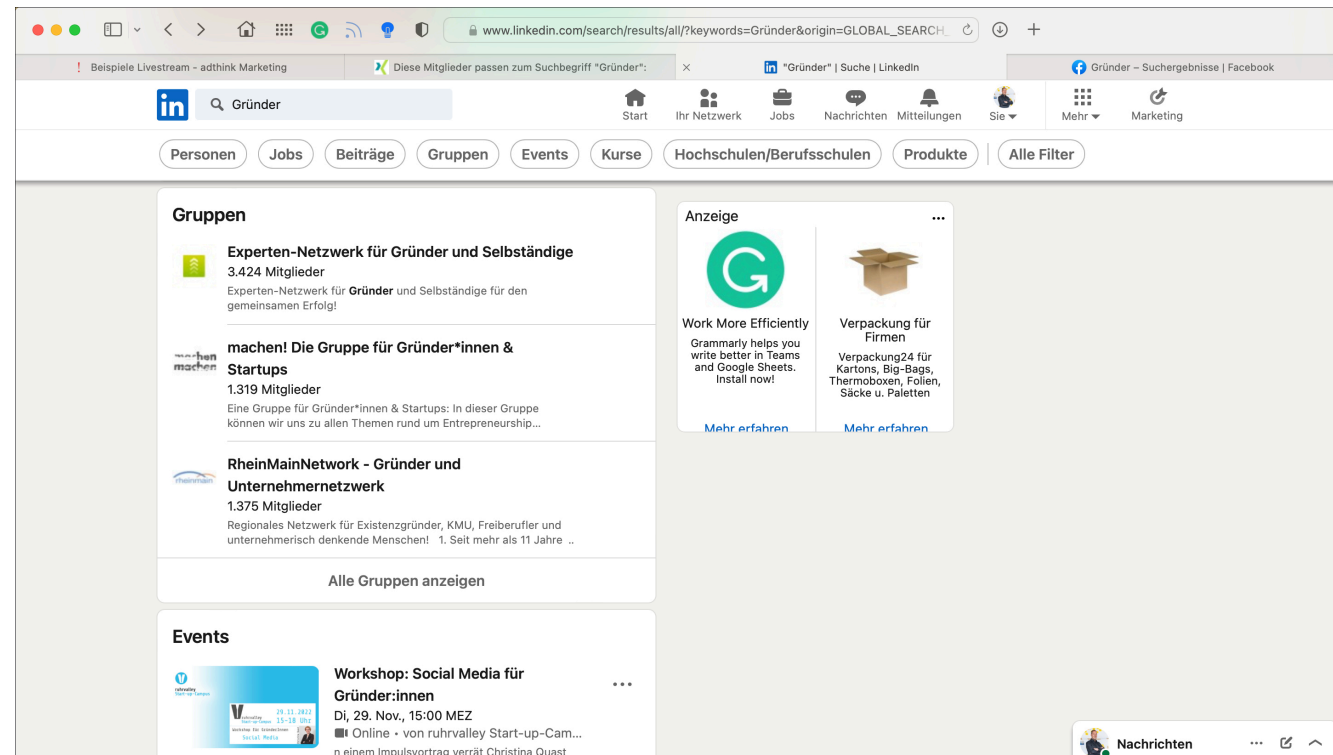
www.linkedin.com/search/results/all/?keywords=Gründer&origin=GLOBAL_SEARCH_

Beispiele Livestream - adthink Marketing
Diese Mitglieder passen zum Suchbegriff "Gründer":
"Gründer" | Suche | LinkedIn
Gründer – Suchergebnisse | Facebook

in Gründer
Start
Ihr Netzwerk
Jobs
Nachrichten
Mitteilungen
Sie
Mehr
Marketing

Personen
Jobs
Beiträge
Gruppen
Events
Kurse
Hochschulen/Berufsschulen
Produkte
Alle Filter

Gruppen

Experten-Netzwerk für Gründer und Selbständige
3.424 Mitglieder
Experten-Netzwerk für Gründer und Selbständige für den gemeinsamen Erfolg!

machen! Die Gruppe für Gründer*innen & Startups
1.319 Mitglieder
Eine Gruppe für Gründer*innen & Startups: In dieser Gruppe können wir uns zu allen Themen rund um Entrepreneurship...

RheinMainNetwork - Gründer und Unternehmernetzwerk
1.375 Mitglieder
Regionales Netzwerk für Existenzgründer, KMU, Freiberufler und unternehmerisch denkende Menschen! 1. Seit mehr als 11 Jahre ..

Alle Gruppen anzeigen

Events

Workshop: Social Media für Gründer:innen
Di, 29. Nov., 15:00 MEZ
Online • von ruhrvalley Start-up-Cam...
n einem Impulsvortrag verrät Christina Quast

Anzeige

Work More Efficiently
Grammarly helps you write better in Teams and Google Sheets. Install now!
Mehr erfahren

Verpackung für Firmen
Verpackung24 für Kartons, Big-Bags, Thermoboxen, Folien, Säcke u. Paletten
Mehr erfahren

Nachrichten